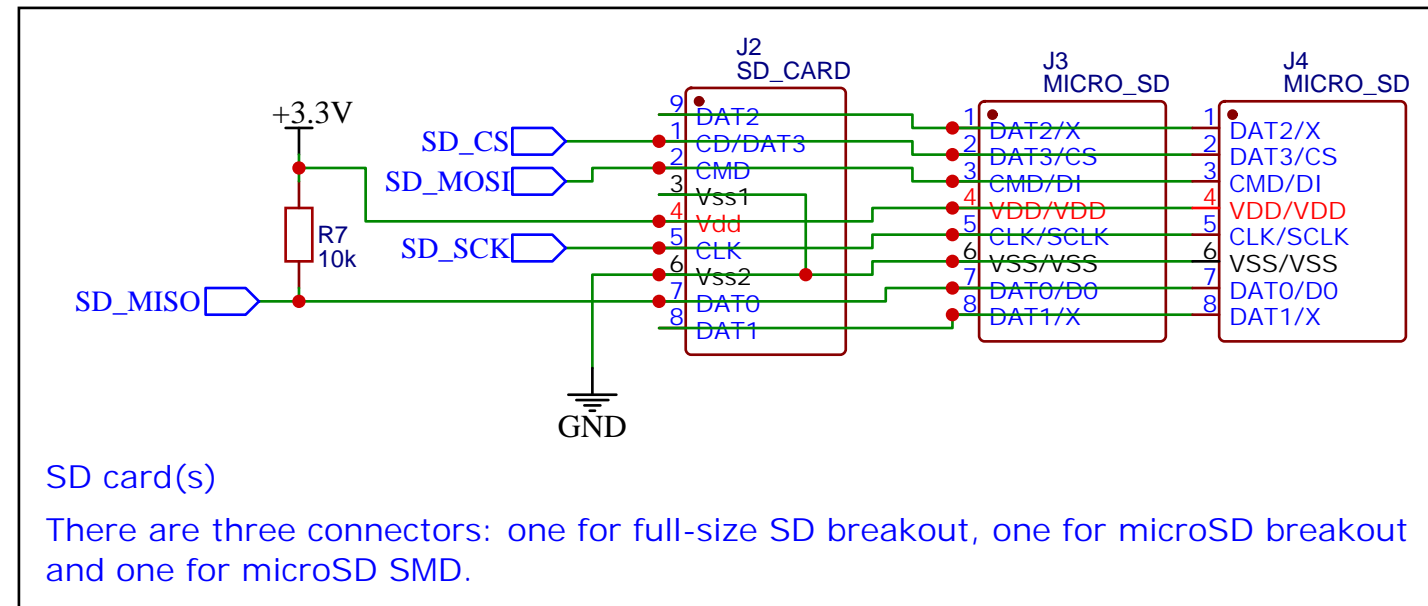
J2
SD_CARD

J3
MICRO_SD

J4
MICRO_SD

+3.3V

SD_CS

SD_MOSI

SD_SCK

SD_MISO

R7
10k

GND

9 DAT2
1 CD/DAT3
2 CMD
3 Vss1
4 Vdd
5 CLK
6 Vss2
7 DAT0
8 DAT1

1 DAT2/X
2 DAT3/CS
3 CMD/DI
4 VDD/VDD
5 CLK/SCLK
6 VSS/VSS
7 DAT0/D0
8 DAT1/X

1 DAT2/X
2 DAT3/CS
3 CMD/DI
4 VDD/VDD
5 CLK/SCLK
6 VSS/VSS
7 DAT0/D0
8 DAT1/X

SD card(s)

There are three connectors: one for full-size SD breakout, one for microSD breakout and one for microSD SMD.